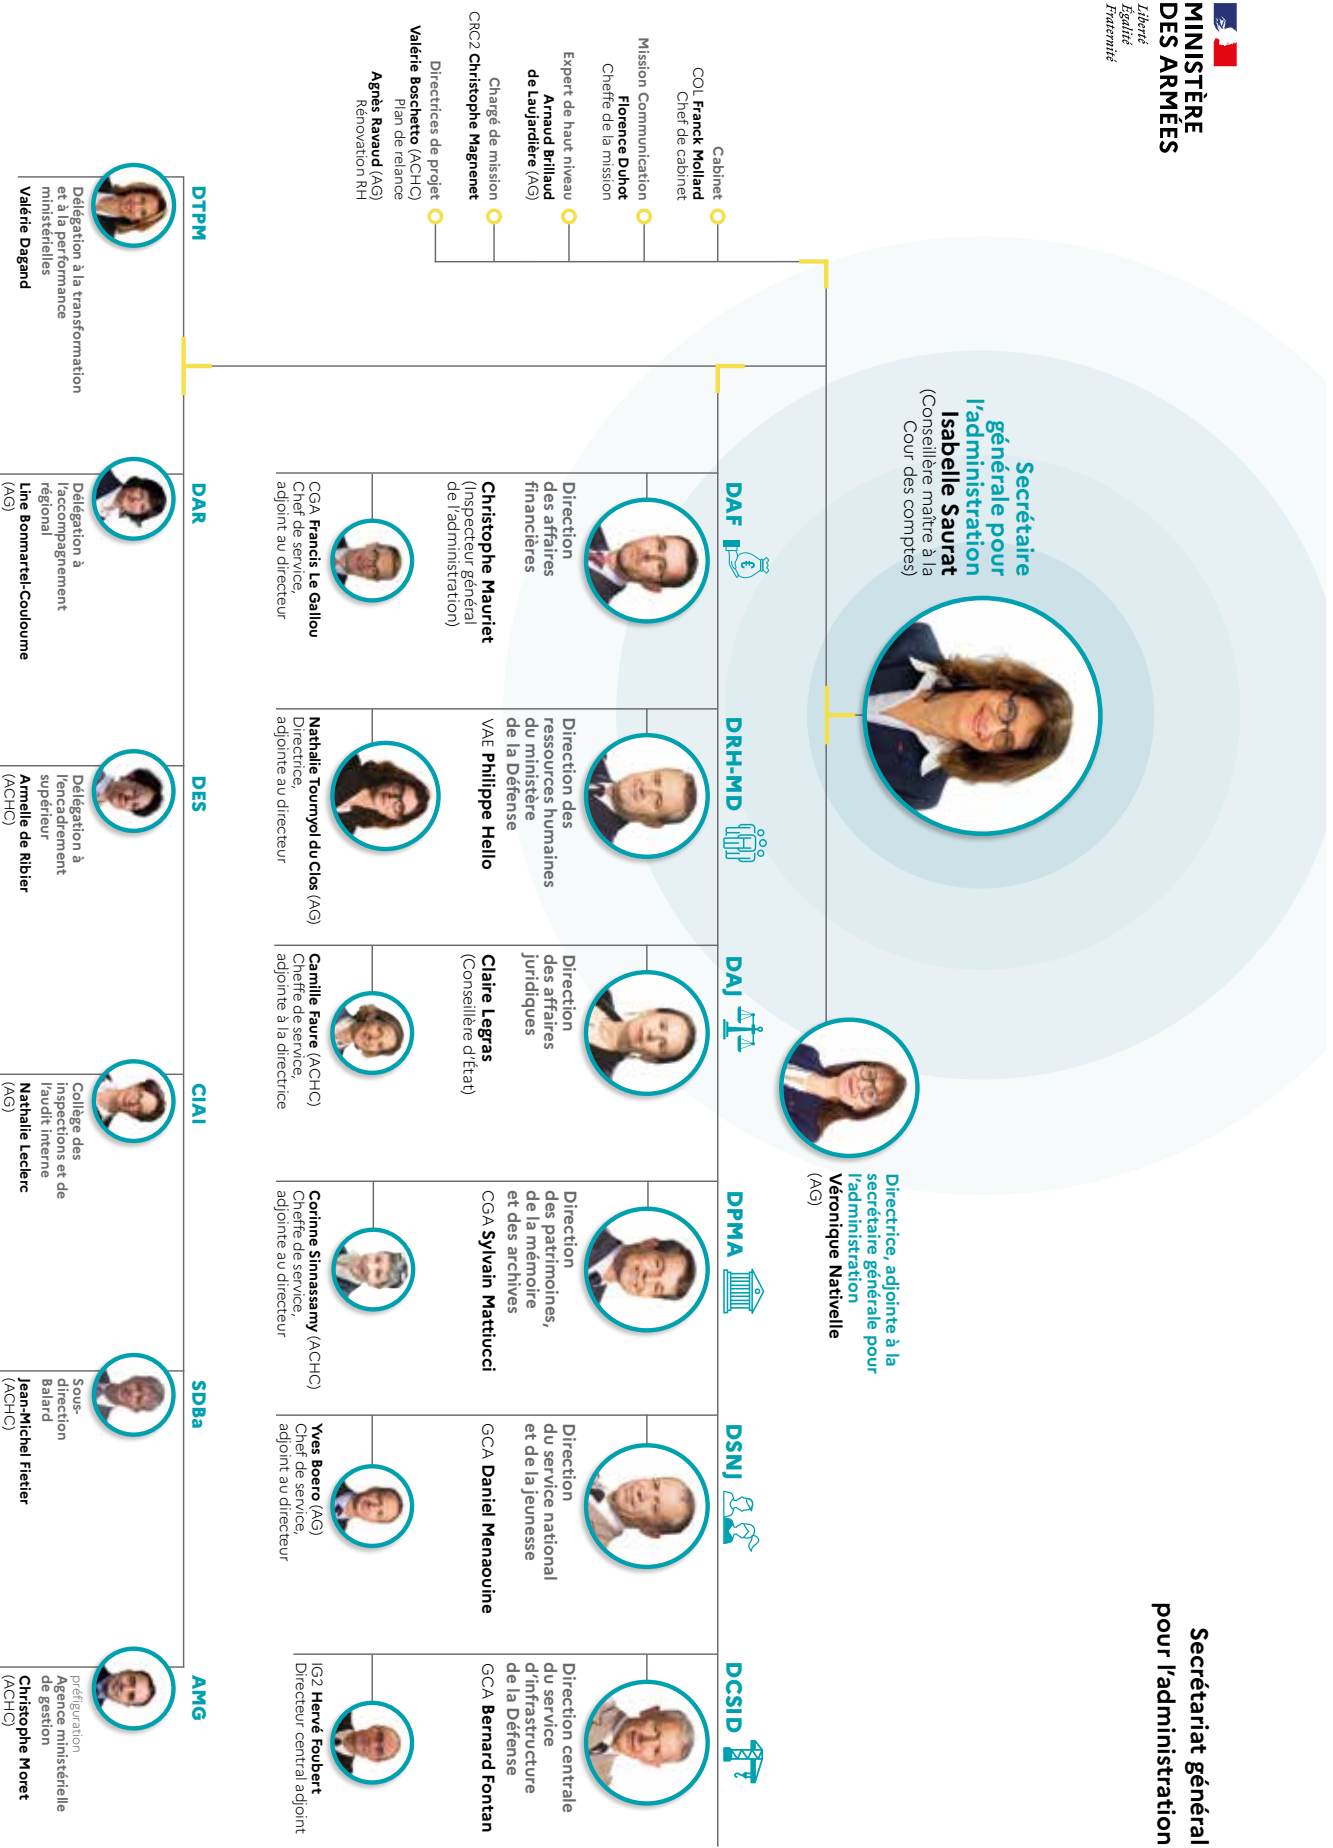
MINISTÈRE DES ARMÉES
Liberté
Égalité
Fraternité

Secrétariat général pour l'administration

Cabinet
COL Franck Mollard
Chef de cabinet

Mission Communication
Florence Duhot
Cheffe de la mission

Expert de haut niveau
Arnaud Brillaud de Laujardière (AG)

Chargé de mission
CRC2 Christophe Magnenet

Directrices de projet
Valérie Boschetto (ACHC)
Plan de relance
Agnès Ravaud (AG)
Rénovation RH

Secrétaire générale pour l'administration
Isabelle Saurat
(Conseillère maître à la Cour des comptes)

Directrice, adjointe à la secrétaire générale pour l'administration
Véronique Natívelle
(AG)

DAF
Direction des affaires financières
Christophe Mauriet
(Inspecteur général de l'administration)
CGA Francis Le Gallou
Chef de service, adjoint au directeur

DRH-MD
Direction des ressources humaines du ministère de la Défense
VAE Philippe Hello
Nathalie Tournyol du Clos (AG)
Directrice, adjointe au directeur

DAJ
Direction des affaires juridiques
Claire Legras
(Conseillère d'État)
Camille Faure (ACHC)
Cheffe de service, adjointe à la directrice

DPMA
Direction des patrimoines, de la mémoire et des archives
CGA Sylvain Mattiucci
Corinne Sinnassamy (ACHC)
Cheffe de service, adjointe au directeur

DSNJ
Direction du service national et de la jeunesse
GCA Daniel Menaouine
Yves Boero (AG)
Chef de service, adjoint au directeur

DCSID
Direction centrale du service d'infrastructure de la Défense
GCA Bernard Fontan
IG2 Hervé Foubert
Directeur central adjoint

DTPM
Délégation à la transformation et à la performance ministérielles
Valérie Dagand

DAR
Délégation à l'accompagnement régional
Line Bonmartel-Couloume (AG)

DES
Délégation à l'encadrement supérieur
Armelle de Ribier (ACHC)

CIAI
Collège des inspections et de l'audit interne
Nathalie Leclerc (AG)

SDBa
Sous-direction Balard
Jean-Michel Fietier (ACHC)

AMG
préfiguration
Agence ministérielle de gestion
Christophe Moret (ACHC)